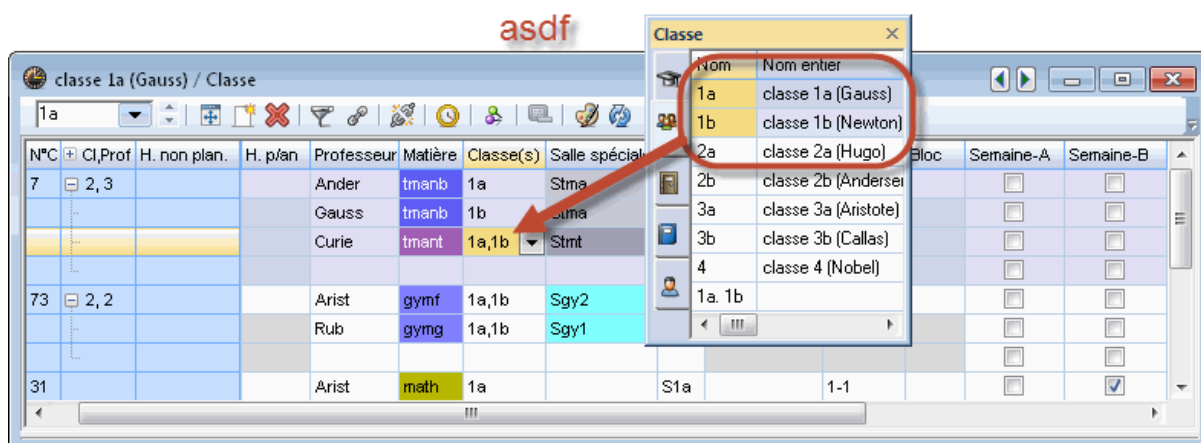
asdf

classe 1a (Gauss) / Classe

1a

| N°C | Cl,Prof | H. non plan. | H. p/an | Professeur | Matière | Classe(s) | Salle spécial | | | Bloc | Semaine-A | Semaine-B |
|---|---|---|---|---|---|---|---|---|---|---|---|---|
| 7 | 2, 3 | | | Ander | tmanb | 1a | Stma | | | | | |
| | | | | Gauss | tmanb | 1b | Stma | | | | | |
| | | | | Curie | tmant | 1a,1b | Stmt | | | | | |
| | | | | | | | | | | | | |
| 73 | 2, 2 | | | Arist | gymf | 1a,1b | Sgy2 | | | | | |
| | | | | Rub | gymg | 1a,1b | Sgy1 | | | | | |
| | | | | | | | | | | | | |
| 31 | | | | Arist | math | 1a | | S1a | | 1-1 | | ✓ |

Classe

| Nom | Nom entier |
|---|---|
| 1a | classe 1a (Gauss) |
| 1b | classe 1b (Newton) |
| 2a | classe 2a (Hugo) |
| 2b | classe 2b (Anderse |
| 3a | classe 3a (Aristote) |
| 3b | classe 3b (Callas) |
| 4 | classe 4 (Nobel) |
| 1a. 1b | |